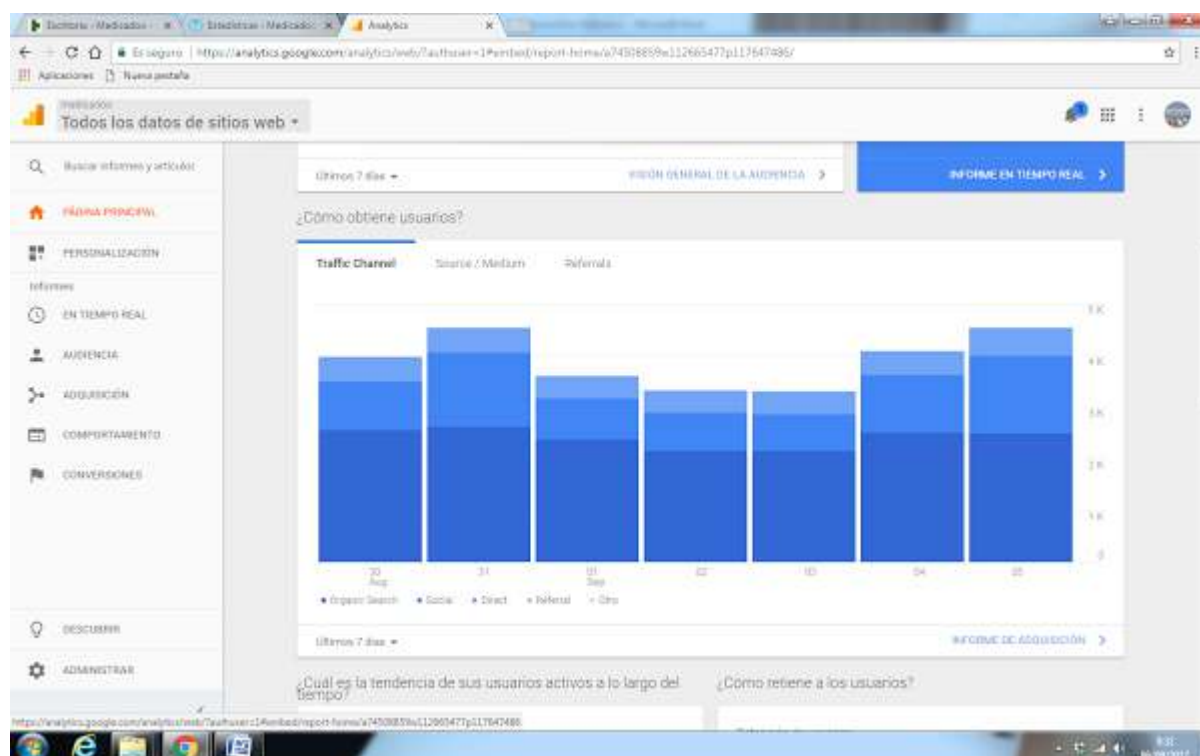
Escritorio - Medicados · Estadísticas - Medicados · Analytics

Es seguro | https://analytics.google.com/analytics/web/?authuser=1#embed/report-home/a74508859w112665477p117647486/

Aplicaciones  Nueva pestaña

Medicados
Todos los datos de sitios web ▾

Buscar informes y artículos

PÁGINA PRINCIPAL

PERSONALIZACIÓN

Informes

EN TIEMPO REAL

AUDIENCIA

ADQUISICIÓN

COMPORTAMIENTO

CONVERSIONES

DESCUBRIR

ADMINISTRAR

Últimos 7 días ▾

VISIÓN GENERAL DE LA AUDIENCIA >

INFORME EN TIEMPO REAL >

¿Cómo obtiene usuarios?

Traffic Channel    Source / Medium    Referrals

5 K
4 K
3 K
2 K
1 K
0

30 Ago    31    01 Sep    02    03    04    05

● Organic Search  ● Social  ● Direct  ● Referral  ● Otro

Últimos 7 días ▾

INFORME DE ADQUISICIÓN >

¿Cuál es la tendencia de sus usuarios activos a lo largo del tiempo?

¿Cómo retiene a los usuarios?

https://analytics.google.com/analytics/web/?authuser=1#embed/report-home/a74508859w112665477p117647486